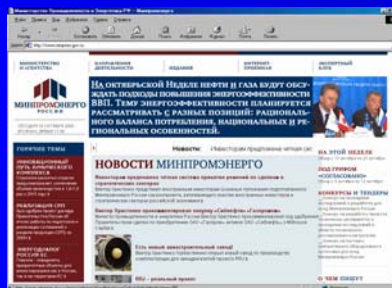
Министерство Промышленности и Энергетики РФ - Минпромэнерго

МИНПРОМЭНЕРГО РОССИИ

НА ОКТЯБРЬСКОЙ НЕДЕЛЕ НЕФТИ И ГАЗА БУДУТ ОБСУЖДАТЬ ЗАДАЧИ ПОВЫШЕНИЯ ЭНЕРГОЭФФЕКТИВНОСТИ ВВП. ТЕМУ ЭНЕРГОЭФФЕКТИВНОСТИ ПЛАНИРУЕТСЯ РАССМАТРИВАТЬ С РАЗНЫХ ПОЗИЦИЙ: РАЦИОНАЛЬНОГО БАЛАНСА ПОТРЕБЛЕНИЯ, НАЦИОНАЛЬНЫХ И РЕГИОНАЛЬНЫХ ОСОБЕННОСТЕЙ.

ГОРЯЧИЕ ТЕМЫ

НОВОСТИ МИНПРОМЭНЕРГО

НА ЭТОЙ НЕДЕЛЕ

КОНКУРСЫ И ТЕНДЕРЫ

О ЧЕМ ПИШУТ